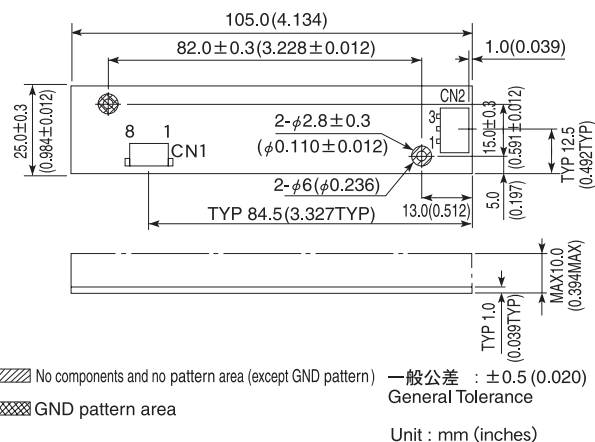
105.0(4.134)

82.0±0.3(3.228±0.012)

1.0(0.039)

25.0±0.3
(0.984±0.012)

CN2

8 1
CN1

2-$\phi$2.8±0.3
($\phi$0.110±0.012)

3
1

15.0±0.3
(0.591±0.012)

TYP 12.5
(0.492TYP)

2-$\phi$6($\phi$0.236)

5.0
(0.197)

13.0(0.512)

TYP 84.5(3.327TYP)

MAX10.0
(0.394MAX)

TYP 1.0
(0.039TYP)

No components and no pattern area (except GND pattern)

GND pattern area

一般公差 ±0.5 (0.020)
General Tolerance

Unit : mm (inches)